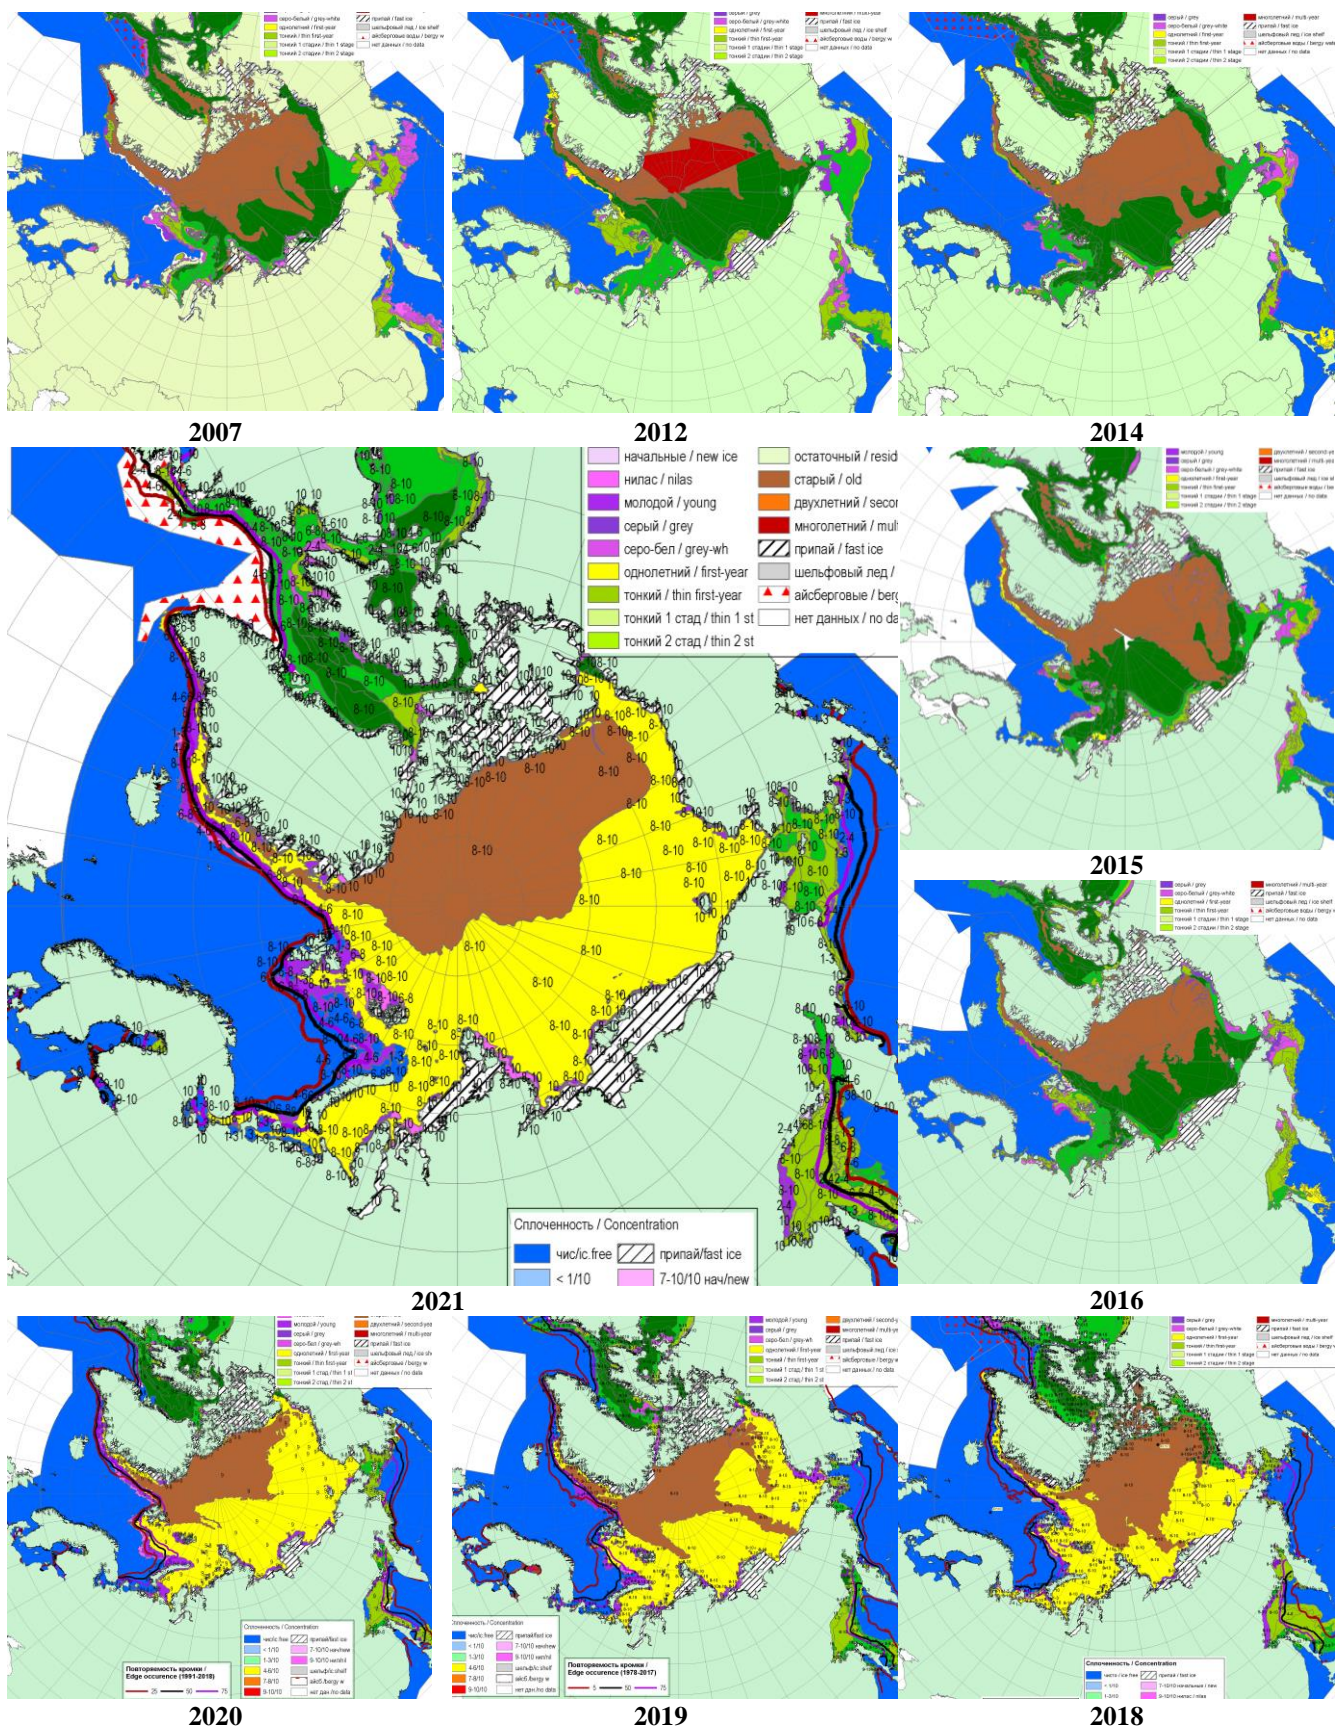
серо-белый / grey-white
однолетний / first-year
тонкий / thin first-year
тонкий 1 стадии / thin 1 stage
тонкий 2 стадии / thin 2 stage
припай / fast ice
шельфовый лед / ice shelf
айсберговые воды / bergy w
нет данных / no data

2007

2012

2014

начальные / new ice
нилас / nilas
молодой / young
серый / grey
серо-бел / grey-wh
однолетний / first-year
тонкий / thin first-year
тонкий 1 стад / thin 1 st
тонкий 2 стад / thin 2 st
остаточный / resid
старый / old
двухлетний / secor
многолетний / mul
припай / fast ice
шельфовый лед /
айсберговые / berg
нет данных / no da

Сплоченность / Concentration
чис/ic.free
припай/fast ice
< 1/10
7-10/10 нач/new

2021

2015

2016

2020

2019

2018